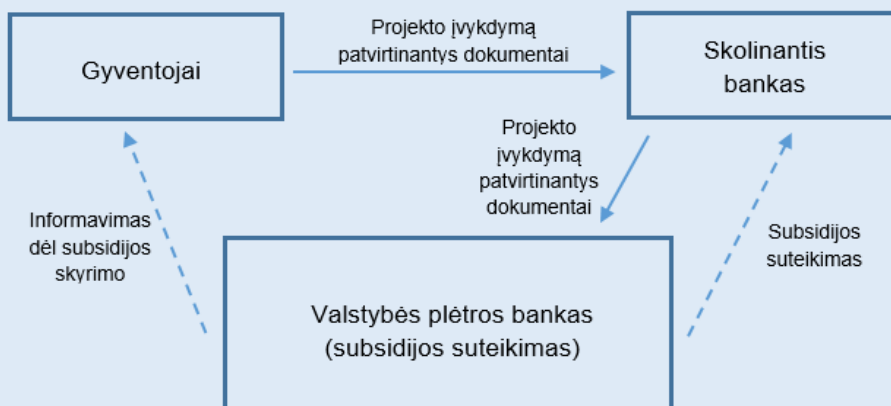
Gyventojai

Projekto įvykdymą patvirtinantys dokumentai

Skolinantis bankas

Projekto įvykdymą patvirtinantys dokumentai

Informavimas dėl subsidijos skyrimo

Subsidijos suteikimas

Valstybės plėtros bankas (subsidijos suteikimas)